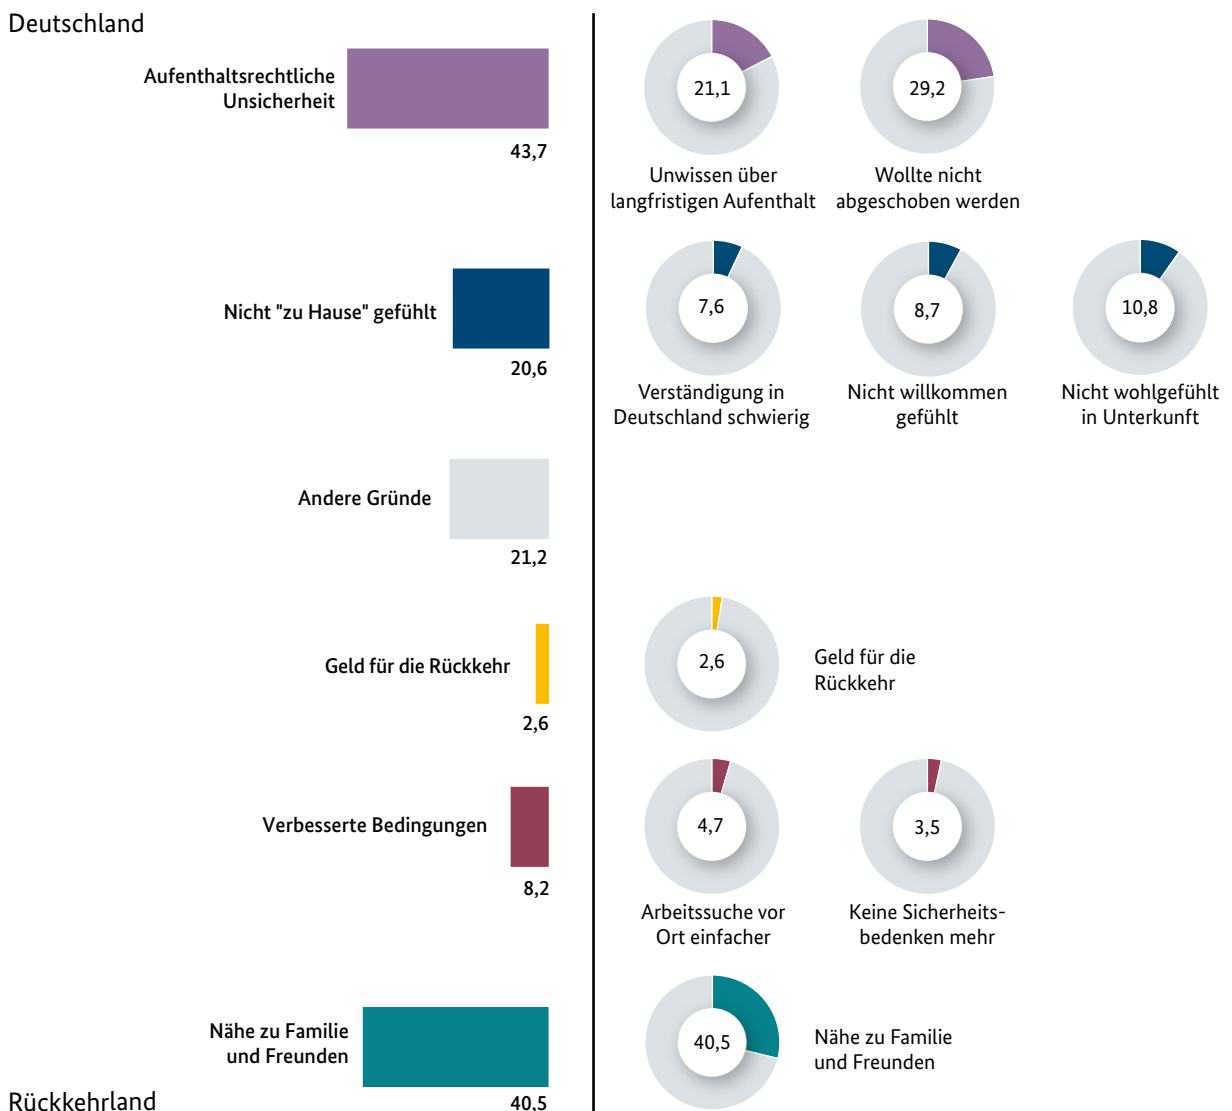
Deutschland

Aufenthaltsrechtliche Unsicherheit
43,7

21,1
Unwissen über langfristigen Aufenthalt

29,2
Wollte nicht abgeschoben werden

Nicht "zu Hause" gefühlt
20,6

7,6
Verständigung in Deutschland schwierig

8,7
Nicht willkommen gefühlt

10,8
Nicht wohlgefühlt in Unterkunft

Andere Gründe
21,2

Geld für die Rückkehr
2,6

2,6
Geld für die Rückkehr

Verbesserte Bedingungen
8,2

4,7
Arbeitssuche vor Ort einfacher

3,5
Keine Sicherheitsbedenken mehr

Nähe zu Familie und Freunden
40,5

40,5
Nähe zu Familie und Freunden

Rückkehrland